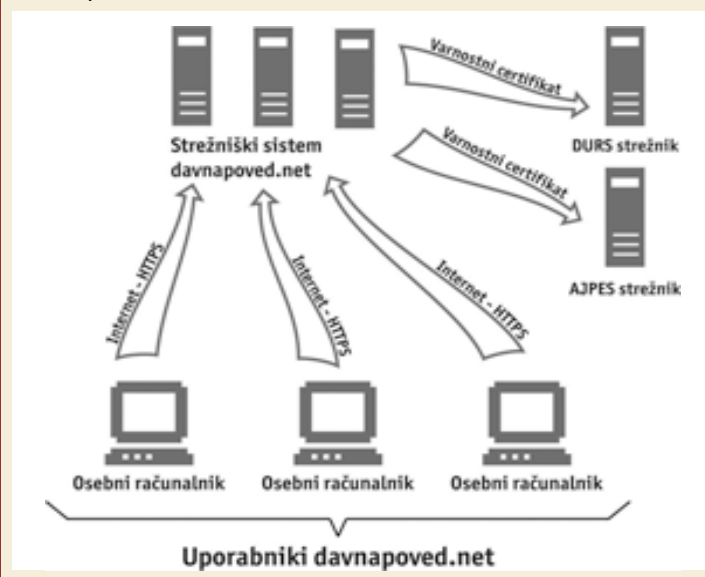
Strežniški sistem davnapoved.net

Varnostni certifikat

DURS strežnik

Varnostni certifikat

AJPES strežnik

Internet - HTTPS

Internet - HTTPS

Internet - HTTPS

Osebni računalnik

Osebni računalnik

Osebni računalnik

Uporabniki davnapoved.net